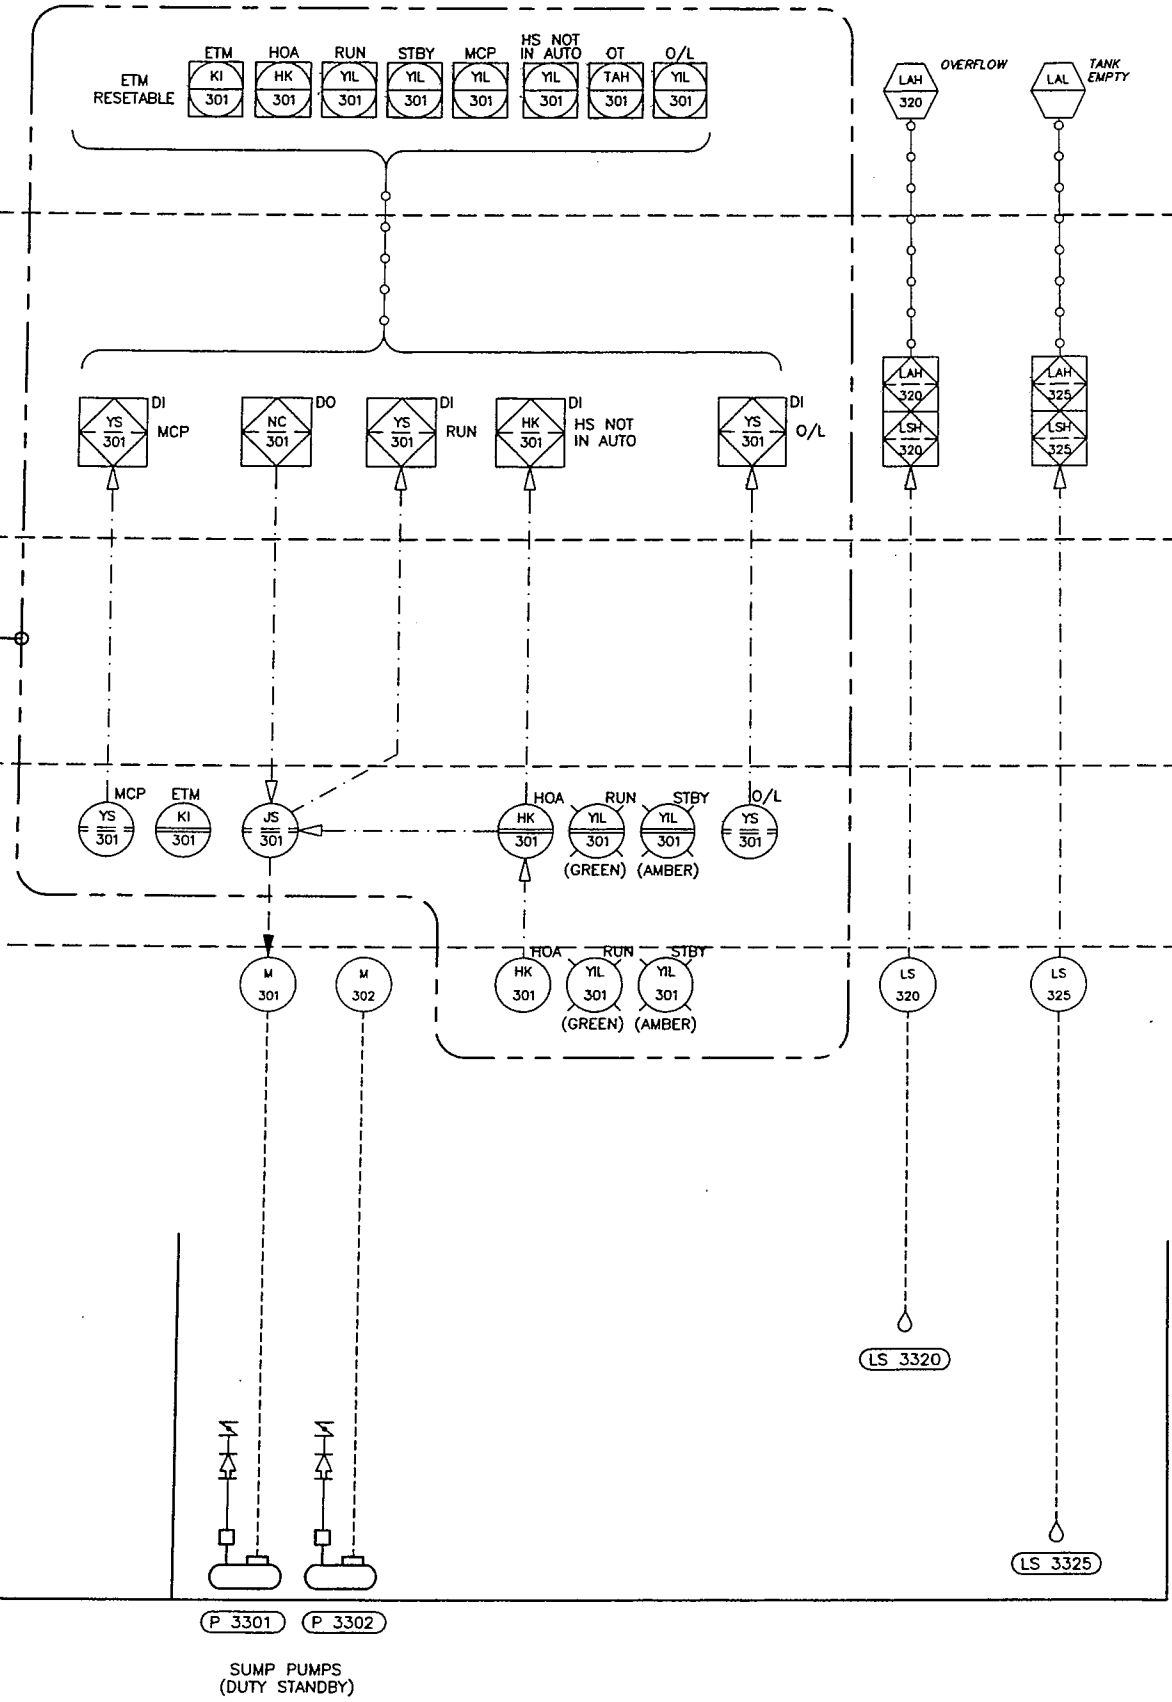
ETM RESETABLE

ETM KI 301
HOA HK 301
RUN YIL 301
STBY YIL 301
MCP YIL 301
HS NOT IN AUTO YIL 301
OT TAH 301
O/L YIL 301

LAH 320 OVERFLOW
LAL TANK EMPTY

YS 301 DI MCP
NC 301 DO
YS 301 DI RUN
HK 301 DI HS NOT IN AUTO
YS 301 DI O/L

LAH 320
LSH 320
LAH 325
LSH 325

MCP YS 301
ETM KI 301
JS 301
HOA HK 301
RUN YIL 301 (GREEN)
STBY YIL 301 (AMBER)
O/L YS 301

M 301
M 302
HOA HK 301
RUN YIL 301 (GREEN)
STBY YIL 301 (AMBER)
LS 320
LS 325

LS 3320
LS 3325

P 3301
P 3302

SUMP PUMPS (DUTY STANDBY)